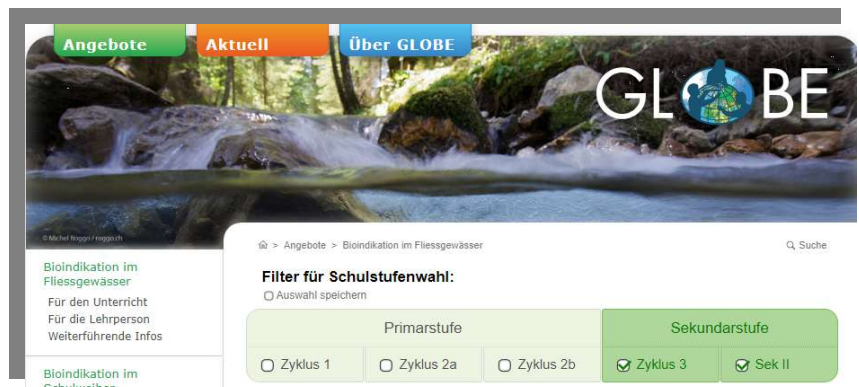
Angebote Aktuell Über GLOBE

GLOBE

© Michel Roggo / roggo.ch

> Angebote > Bioindikation im Fliessgewässer

Suche

Bioindikation im Fliessgewässer
Für den Unterricht
Für die Lehrperson
Weiterführende Infos

Bioindikation im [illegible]

Filter für Schulstufenwahl:
Auswahl speichern

| Primarstufe | | | Sekundarstufe | |
|---|---|---|---|---|
| Zyklus 1 | Zyklus 2a | Zyklus 2b | Zyklus 3 | Sek II |